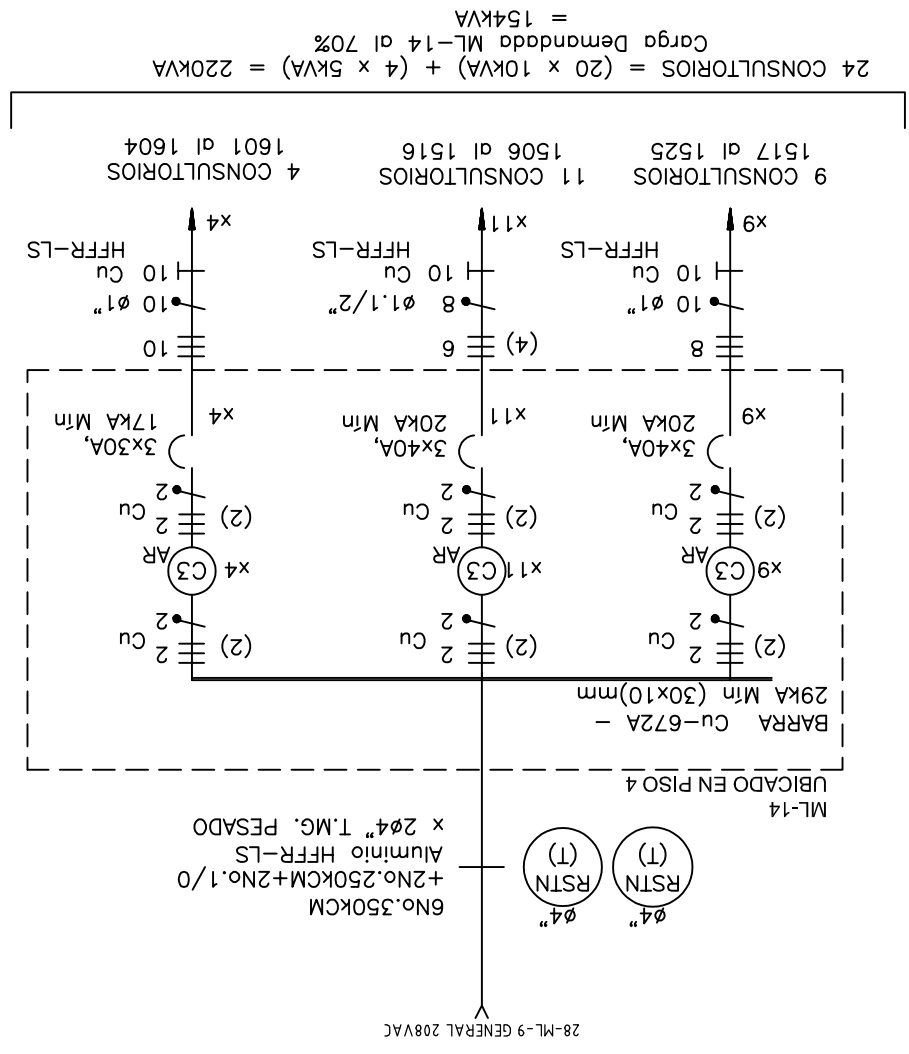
28-ML-9 GENERAL 208VAC

6No.350KCM
+2No.250KCM+2No.1/0
Aluminio HFFR-LS
x 2ø4" T.MG. PESADO

ø4"
RSTN
(T)

ø4"
RSTN
(T)

ML-14
UBICADO EN PISO 4

BARRA Cu-672A –
29KA Min (30x10)mm

(2) 2 Cu
2
C3 x9
AR
(2) 2 Cu
2
3x40A,
20KA Min
x9
8
10 ø1"
10 Cu
HFFR-LS
x9
9 CONSULTORIOS
1517 al 1525

(2) 2 Cu
2
C3 x11
AR
(2) 2 Cu
2
3x40A,
20KA Min
x11
(4) 6
8 ø1.1/2"
10 Cu
HFFR-LS
x11
11 CONSULTORIOS
1506 al 1516

(2) 2 Cu
2
C3 x4
AR
(2) 2 Cu
2
3x30A,
17KA Min
x4
10
10 ø1"
10 Cu
HFFR-LS
x4
4 CONSULTORIOS
1601 al 1604

24 CONSULTORIOS = (20 x 10KVA) + (4 x 5KVA) = 220KVA
Carga Demandada ML-14 al 70%
= 154KVA